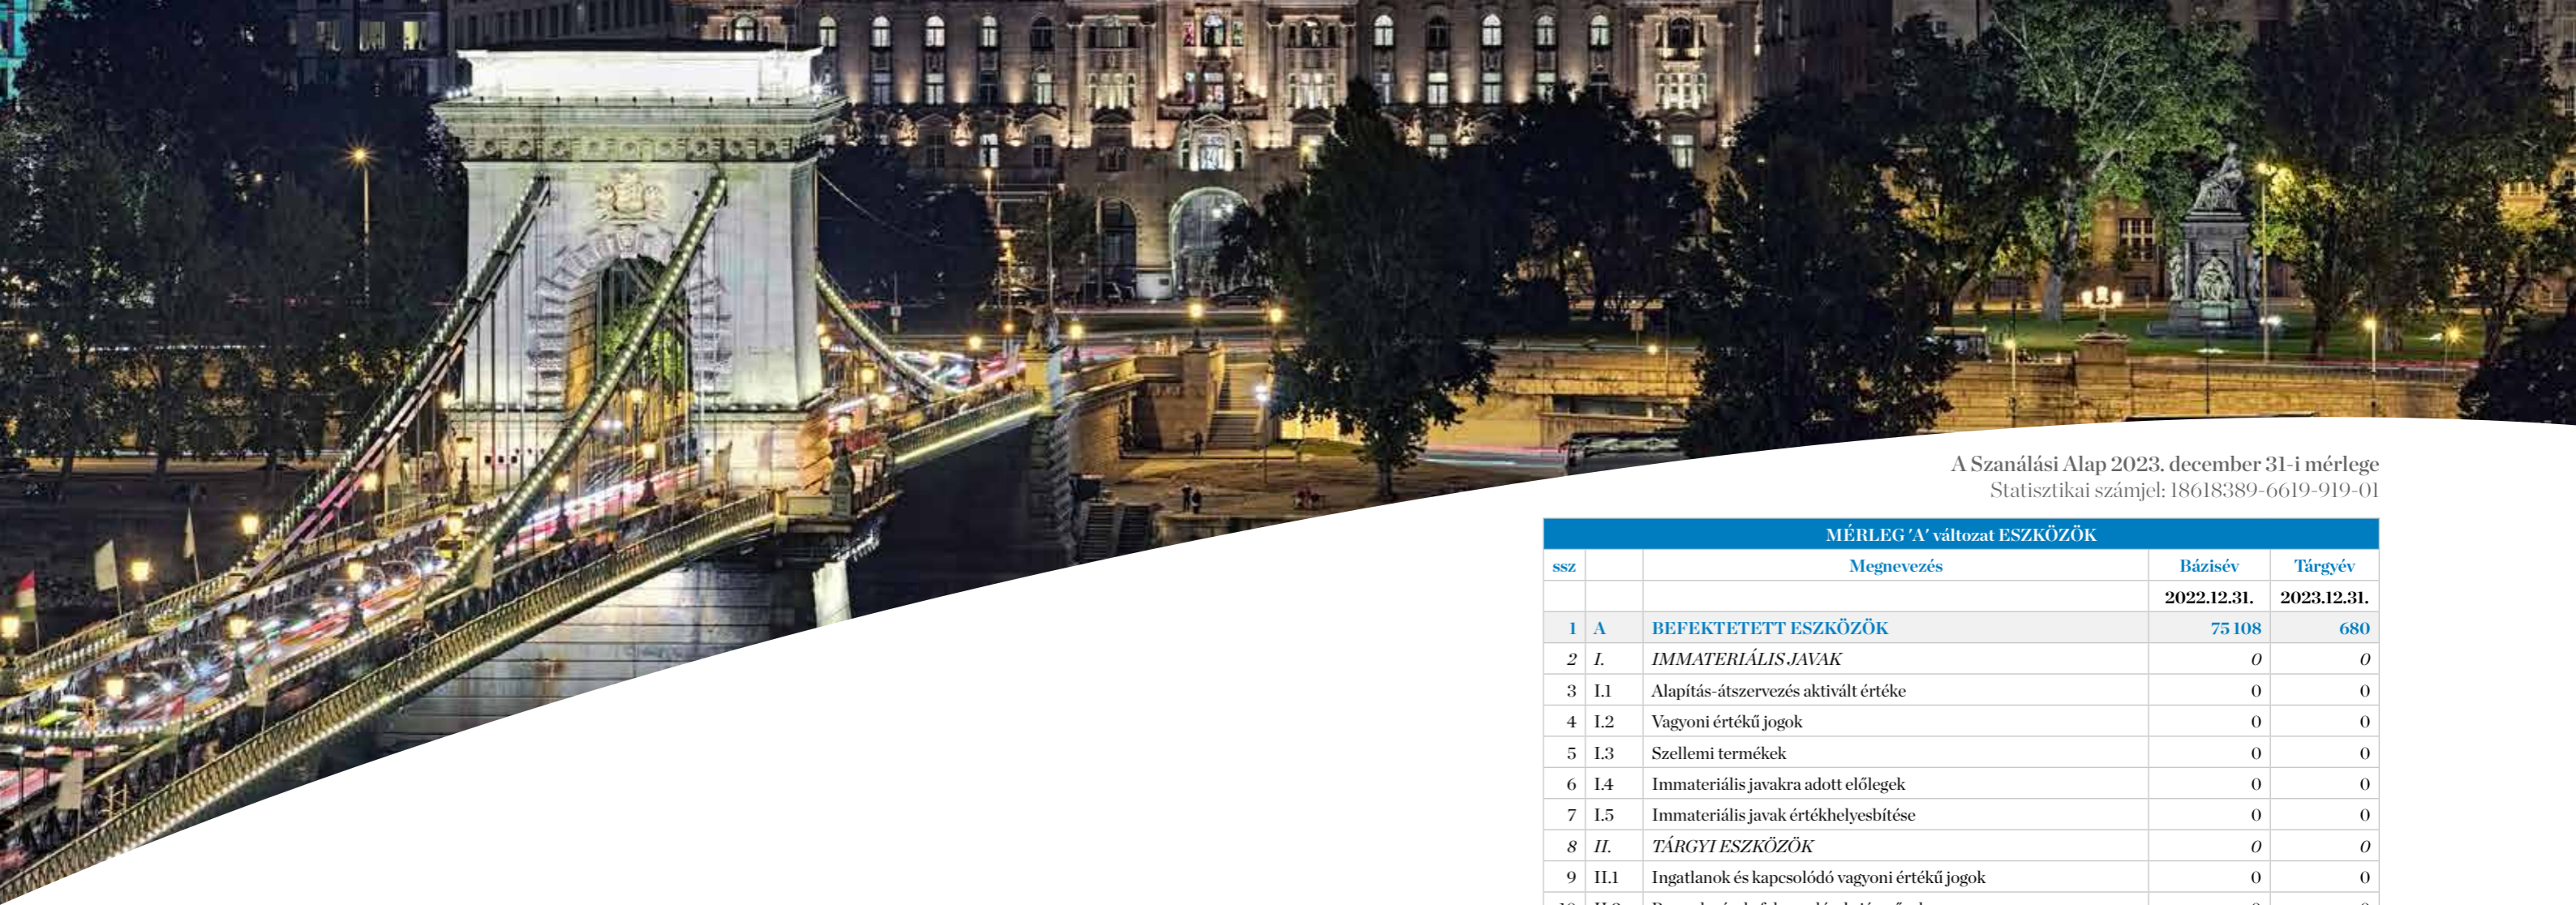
A Szanálási Alap 2023. december 31-i mérlege
Statisztikai számjel: 18618389-6619-919-01

| MÉRLEG 'A' változat ESZKÖZÖK | | | | |
|---|---|---|---|---|
| ssz | | Megnevezés | Bázisév | Tárgyév |
| | | | 2022.12.31. | 2023.12.31. |
| 1 | A | BEFEKTETETT ESZKÖZÖK | 75 108 | 680 |
| 2 | I. | IMMATERIÁLIS JAVAK | 0 | 0 |
| 3 | I.1 | Alapítás-átszervezés aktivált értéke | 0 | 0 |
| 4 | I.2 | Vagyoni értékű jogok | 0 | 0 |
| 5 | I.3 | Szellemi termékek | 0 | 0 |
| 6 | I.4 | Immateriális javakra adott előlegek | 0 | 0 |
| 7 | I.5 | Immateriális javak értékhelyesbítése | 0 | 0 |
| 8 | II. | TÁRGYI ESZKÖZÖK | 0 | 0 |
| 9 | II.1 | Ingatlanok és kapcsolódó vagyoni értékű jogok | 0 | 0 |
| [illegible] | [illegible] | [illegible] | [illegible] | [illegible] |